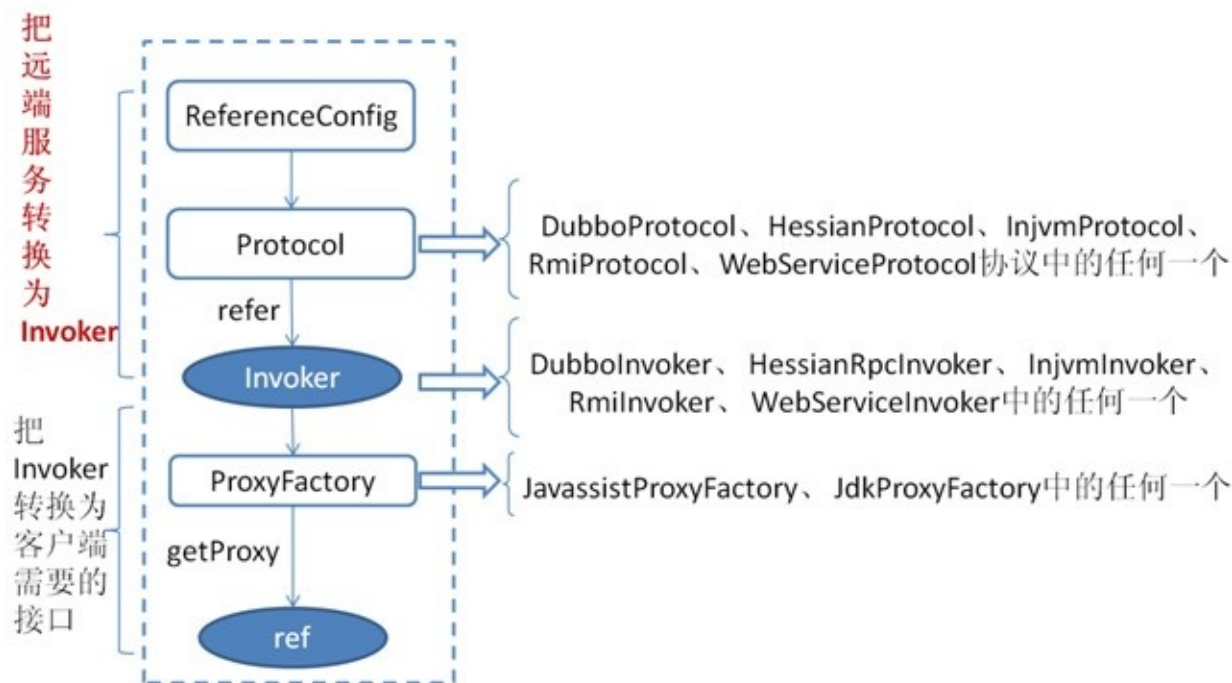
把远端服务转换为Invoker

ReferenceConfig

Protocol

refer

Invoker

ProxyFactory

getProxy

ref

DubboProtocol、HessianProtocol、InjvmProtocol、RmiProtocol、WebServiceProtocol协议中的任何一个

DubboInvoker、 HessianRpcInvoker、 InjvmInvoker、RmiInvoker、 WebServiceInvoker中的任何一个

JavassistProxyFactory、 JdkProxyFactory中的任何一个

把Invoker转换为客户端需要的接口